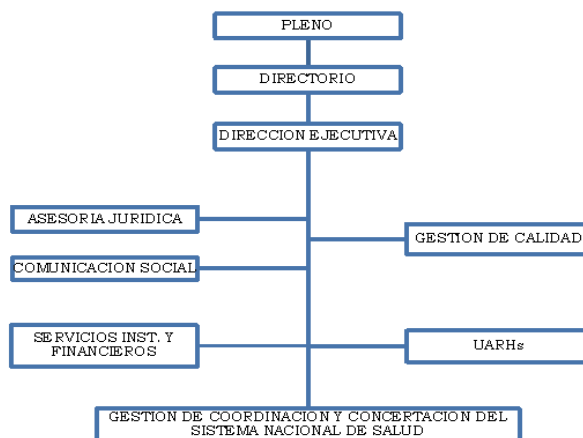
PLENO

DIRECTORIO

DIRECCION EJECUTIVA

ASESORIA JURIDICA

GESTION DE CALIDAD

COMUNICACION SOCIAL

SERVICIOS INST. Y FINANCIEROS

UARHs

GESTION DE COORDINACION Y CONCERTACION DEL SISTEMA NACIONAL DE SALUD